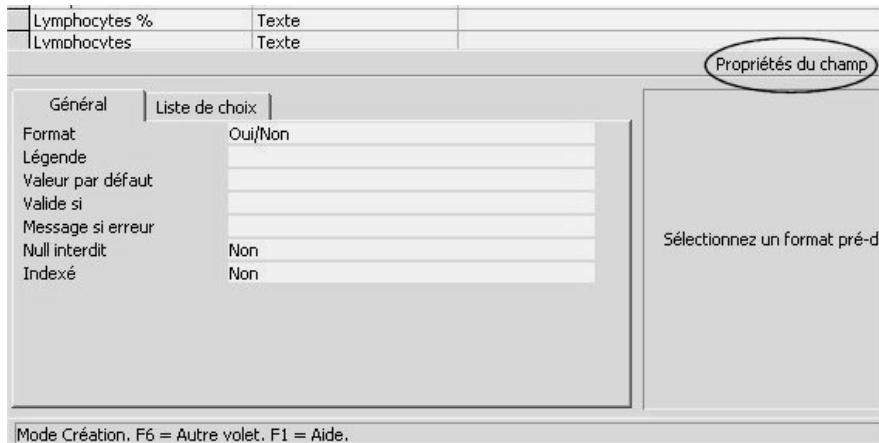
| Lymphocytes % | Texte |
|---|---|
| Lymphocytes | Texte |

Propriétés du champ

Général | Liste de choix

| Format | Oui/Non |
|---|---|
| Légende | |
| Valeur par défaut | |
| Valide si | |
| Message si erreur | |
| Null interdit | Non |
| Indexé | Non |

Sélectionnez un format pré-d

Mode Création. F6 = Autre volet. F1 = Aide.